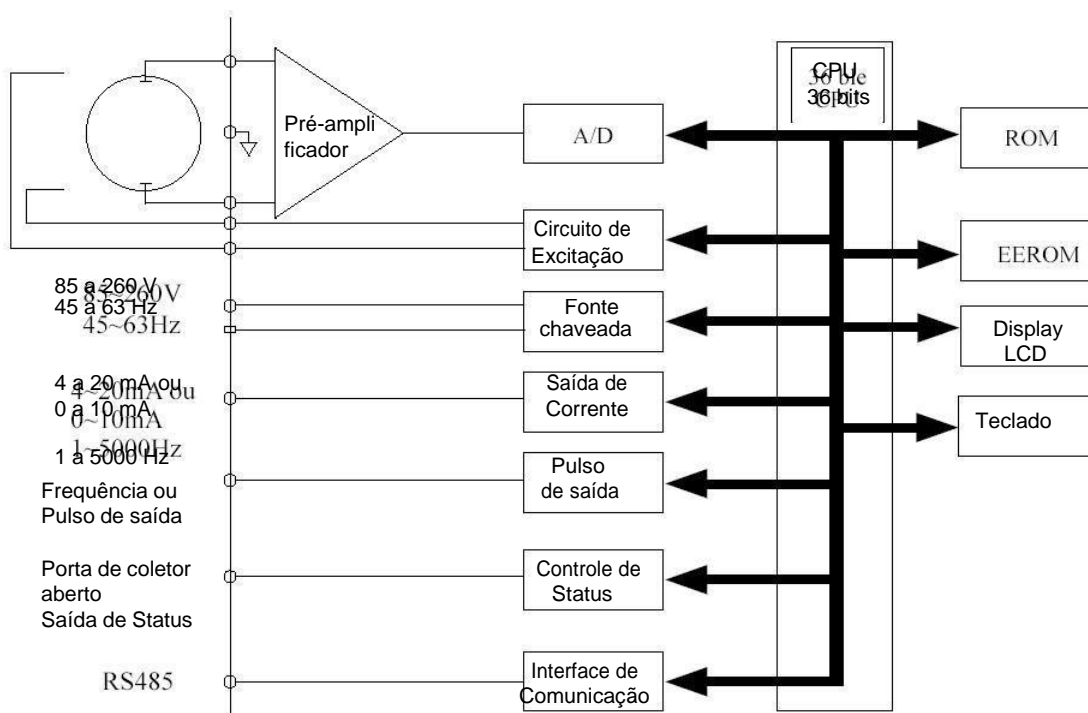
CPU
36 bits

Pré-amplificador

A/D

ROM

Circuito de Excitação

EEROM

85 a 260 V
45 a 63 Hz

85~260V
45~63Hz

Fonte chaveada

Display LCD

4 a 20 mA ou
0 a 10 mA

4~20mA ou
0~10mA

Saída de Corrente

Teclado

1~5000Hz
1 a 5000 Hz
Frequência ou
Pulso de saída

Pulso de saída

Porta de coletor aberto
Saída de Status

Controle de Status

RS485

Interface de Comunicação